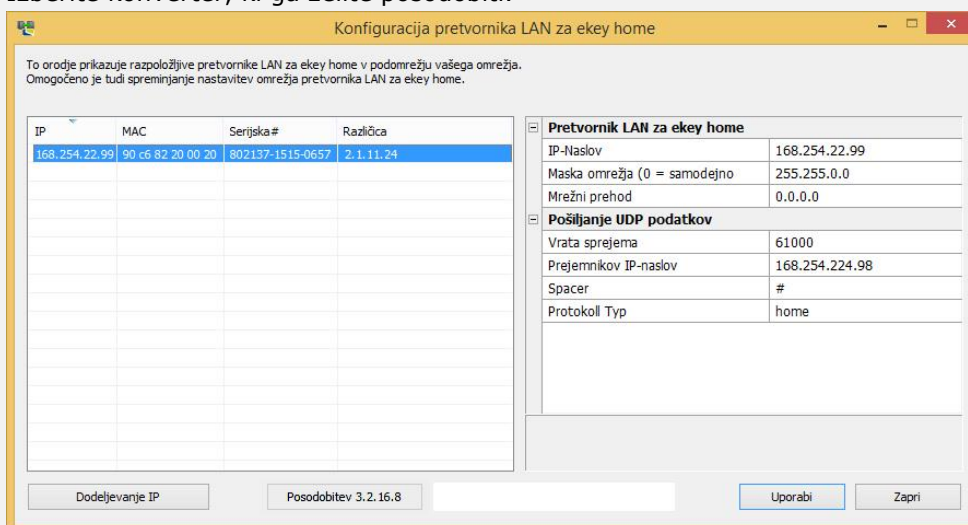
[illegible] konverter, ki ga želite posodobiti.

Konfiguracija pretvornika LAN za ekey home

To orodje prikazuje razpoložljive pretvornike LAN za ekey home v podomrežju vašega omrežja.
Omogočeno je tudi spreminjanje nastavitev omrežja pretvornika LAN za ekey home.

| IP | MAC | Serijska# | Različica |
|---|---|---|---|
| 168.254.22.99 | 90 c6 82 20 00 20 | 802137-1515-0657 | 2.1.11.24 |

| Pretvornik LAN za ekey home | |
|---|---|
| IP-Naslov | 168.254.22.99 |
| Maska omrežja (0 = samodejno | 255.255.0.0 |
| Mrežni prehod | 0.0.0.0 |
| **Pošiljanje UDP podatkov** | |
| Vrata sprejema | 61000 |
| Prejemnikov IP-naslov | 168.254.224.98 |
| Spacer | # |
| Protokoll Typ | home |

Dodeljevanje IP
Posodobitev 3.2.16.8
Uporabi
Zapri